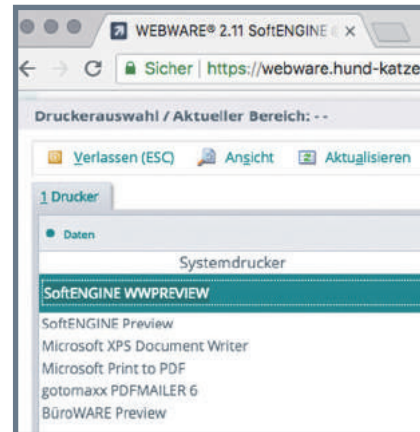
WEBWARE® 2.11 SoftENGINE ×

Sicher | https://webware.hund-katze

Druckerauswahl / Aktueller Bereich: - -

Verlassen (ESC) Ansicht Aktualisieren

1 Drucker

Daten

Systemdrucker

SoftENGINE WWPREVIEW

SoftENGINE Preview

Microsoft XPS Document Writer

Microsoft Print to PDF

gotomaxx PDFMAILER 6

BüroWARE Preview